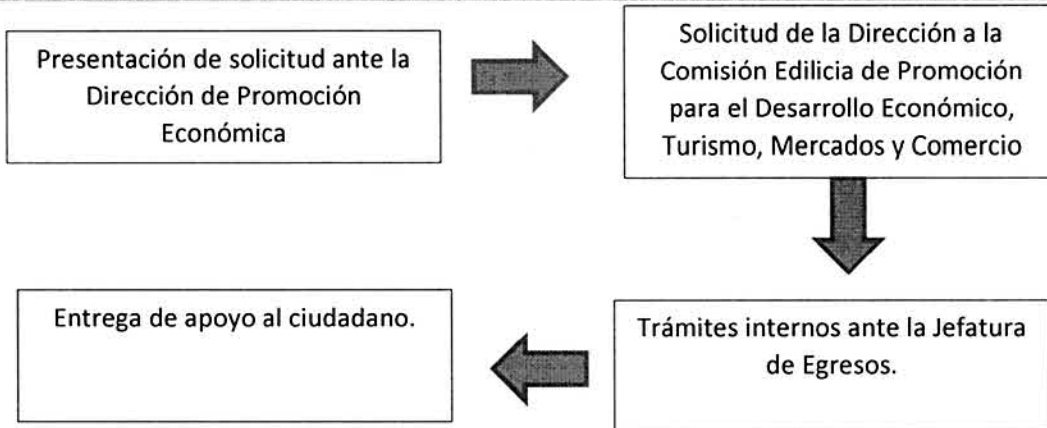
Presentación de solicitud ante la Dirección de Promoción Económica

Solicitud de la Dirección a la Comisión Edilicia de Promoción para el Desarrollo Económico, Turismo, Mercados y Comercio

Trámites internos ante la Jefatura de Egresos.

Entrega de apoyo al ciudadano.